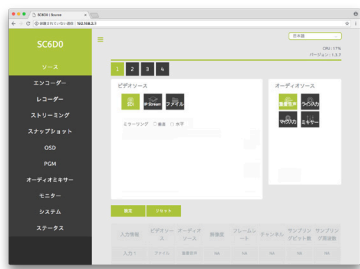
SC6D0 | Source

保護されていない通信 | 192.168.2.5

SC6D0

ソース
エンコーダー
レコーダー
ストリーミング
スナップショット
OSD
PGM
オーディオミキサー
モニター
システム
ステータス

日本語

CPU: 17%
バージョン: 1.3.7

1 2 3 4

ビデオソース

IP Stream ファイル

ミラーリング ○ 水平 ○ 垂直

オーディオソース

ラインイン
マイク入力 ミキサー

設定 デフォルト

| 入力情報 | ビデオソース | オーディオソース | 解像度 | フレームレート | チャンネル | サンプリングビット数 | サンプリング周波数 |
|---|---|---|---|---|---|---|---|
| 入力 1 | ファイル | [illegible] | NA | NA | NA | NA | NA |